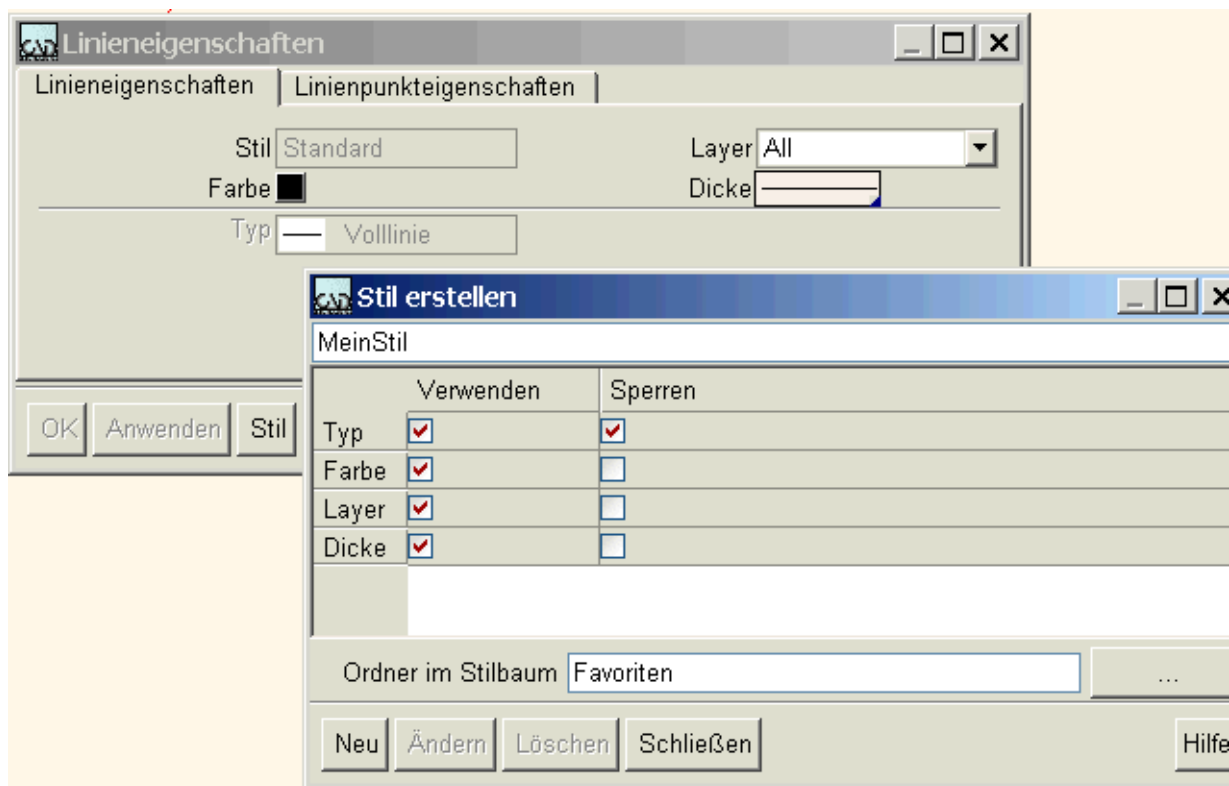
CAD Linieneigenschaften

Linieneigenschaften | Linienpunkteigenschaften

Stil Standard
Layer All
Farbe
Dicke
Typ Volllinie

OK Anwenden Stil

CAD Stil erstellen

MeinStil

| | Verwenden | Sperren |
|---|---|---|
| Typ | ☑ | ☑ |
| Farbe | ☑ | ☐ |
| Layer | ☑ | ☐ |
| Dicke | ☑ | ☐ |

Ordner im Stilbaum Favoriten ...

Neu Ändern Löschen Schließen Hilfe